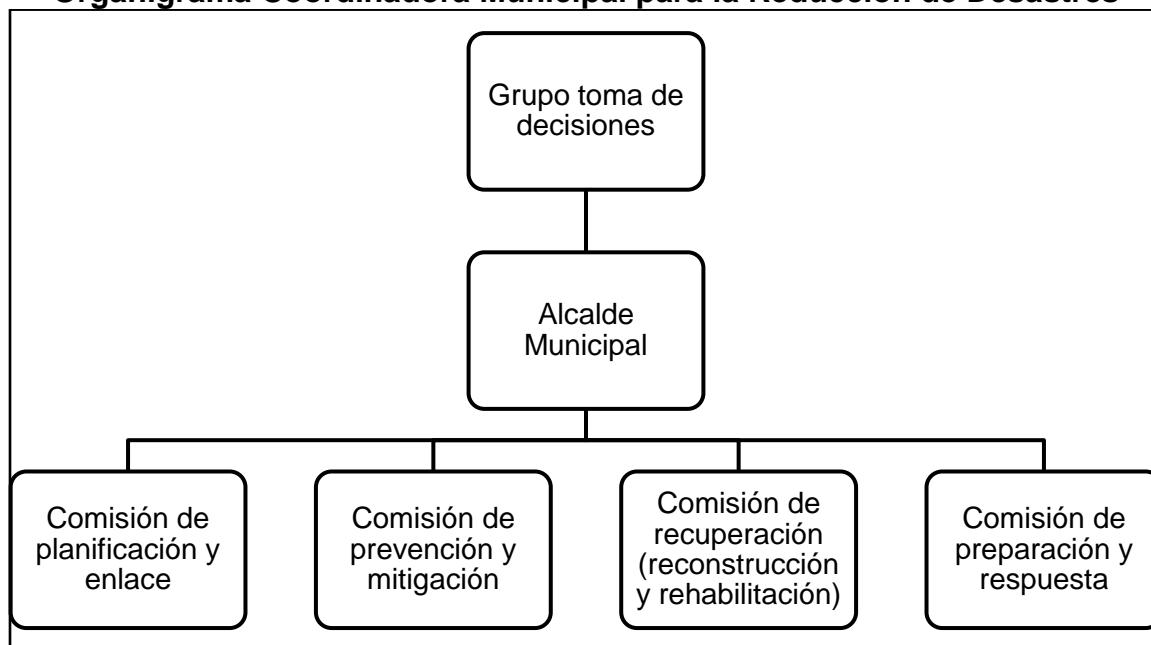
Organigrama Coordinadora Municipal para la Reducción de Desastres

Grupo toma de decisiones

Alcalde Municipal

Comisión de planificación y enlace

Comisión de prevención y mitigación

Comisión de recuperación (reconstrucción y rehabilitación)

Comisión de preparación y respuesta